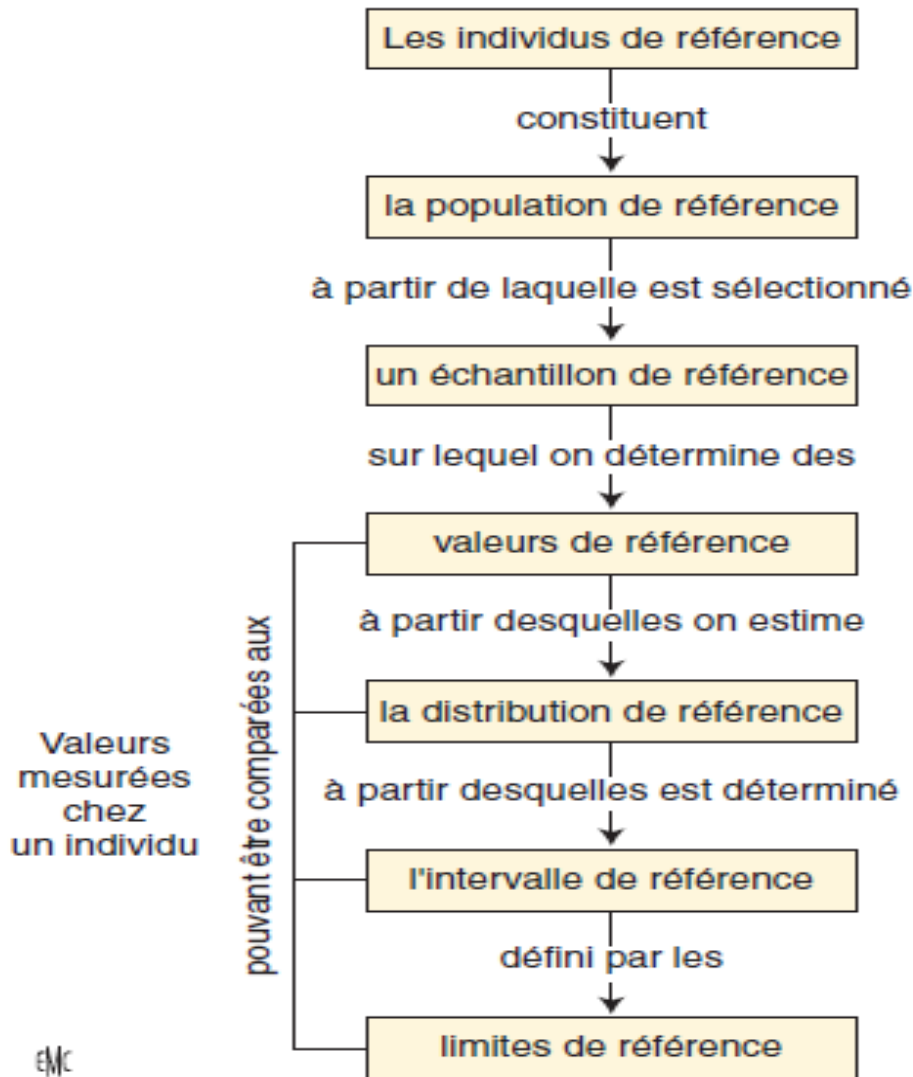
Les individus de référence

constituent

la population de référence

à partir de laquelle est sélectionné

un échantillon de référence

sur lequel on détermine des

valeurs de référence

à partir desquelles on estime

la distribution de référence

à partir desquelles est déterminé

l'intervalle de référence

défini par les

limites de référence

Valeurs mesurées chez un individu

pouvant être comparées aux

EMC